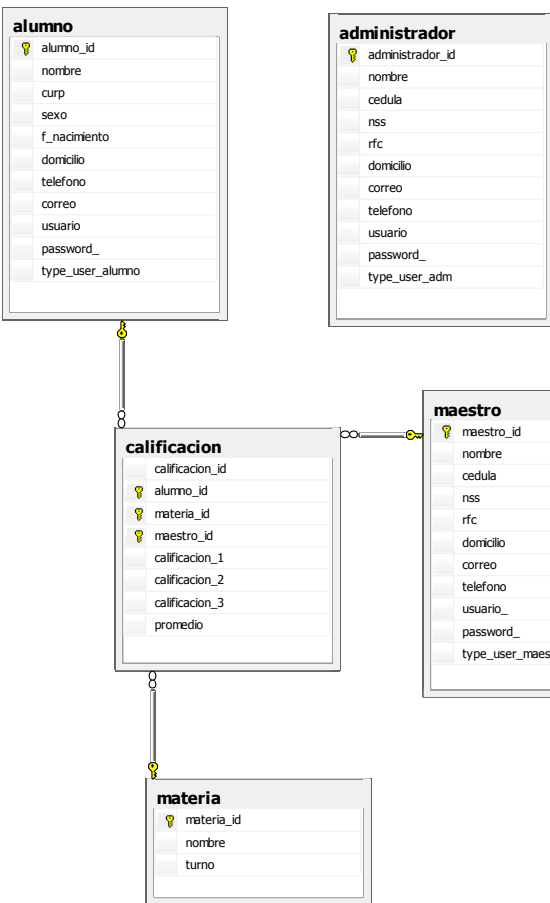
alumno
alumno_id
nombre
curp
sexo
f_nacimiento
domicilio
telefono
correo
usuario
password_
type_user_alumno

administrador
administrador_id
nombre
cedula
nss
rfc
domicilio
correo
telefono
usuario
password_
type_user_adm

calificacion
calificacion_id
alumno_id
materia_id
maestro_id
calificacion_1
calificacion_2
calificacion_3
promedio

maestro
maestro_id
nombre
cedula
nss
rfc
domicilio
correo
telefono
usuario_
password_
type_user_maes

materia
materia_id
nombre
turno